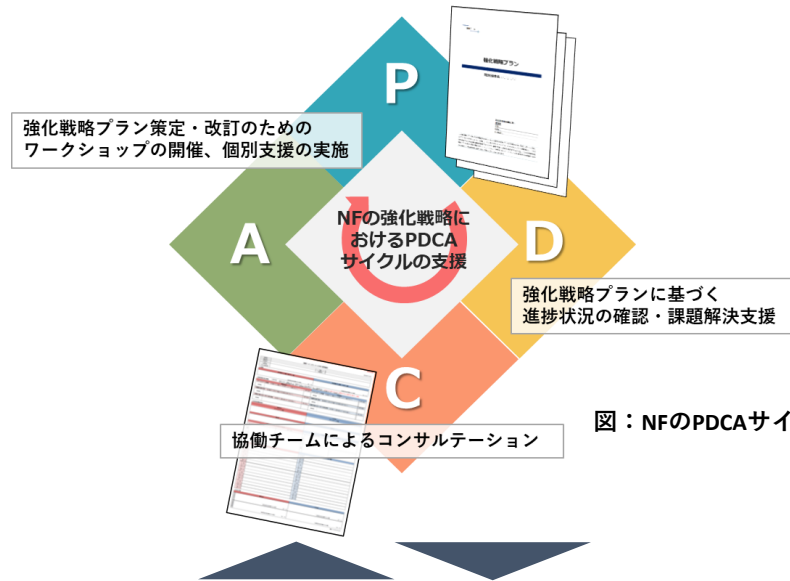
P

強化戦略プラン

強化戦略プラン策定・改訂のための
ワークショップの開催、個別支援の実施

A

NFの強化戦略に
おけるPDCA
サイクルの支援

D

強化戦略プランに基づく
進捗状況の確認・課題解決支援

C

図：NFのPDCAサイ

協働チームによるコンサルテーション